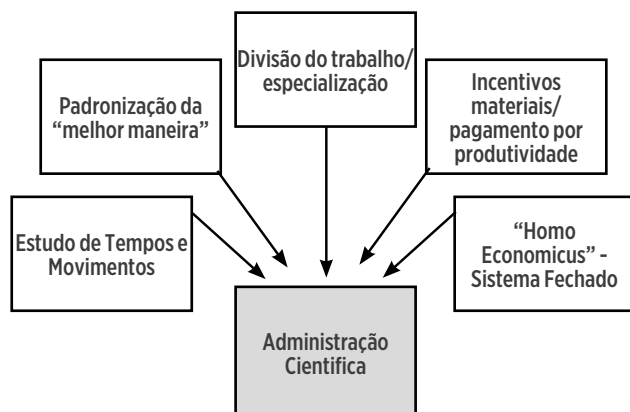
Divisão do trabalho/ especialização

Padronização da "melhor maneira"

Incentivos materiais/ pagamento por produtividade

Estudo de Tempos e Movimentos

"Homo Economicus" - Sistema Fechado

Administração Cientifica